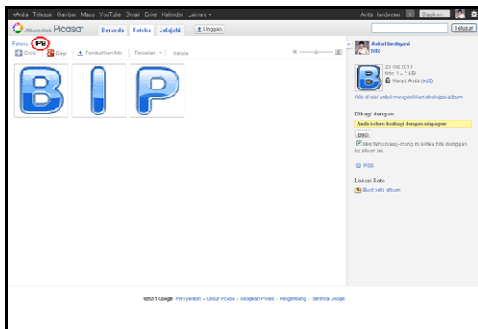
+Anda Telusur Gambar Maps YouTube Berita Gmail Drive Kalender Lainnya ▾

Anita Ferdiansari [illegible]

Album Web Picasa Beranda Foto saya Jelajahi ⇧ Unggah

Telusuri

Foto Anda > PE

Bagi Tambahkan foto Tindakan ▾ Kelola

Anita Ferdiansari
BIP

23 Okt 2013
Foto 1 - 1 KB
Hanya Anda (edit)

Mix di situs untuk menggambarkan ubah dan kumpulkan album

Dibagi dengan
Anda belum berbagi dengan siapapun

Bagi

Izinkan orang memberi tanda foto dengan ke album ini

RSS

Lokasi Foto
Buat peta album

©2013 Google Persyaratan - Untuk Picasa - Kebijakan Privasi - Pengembang - Bantuan Google